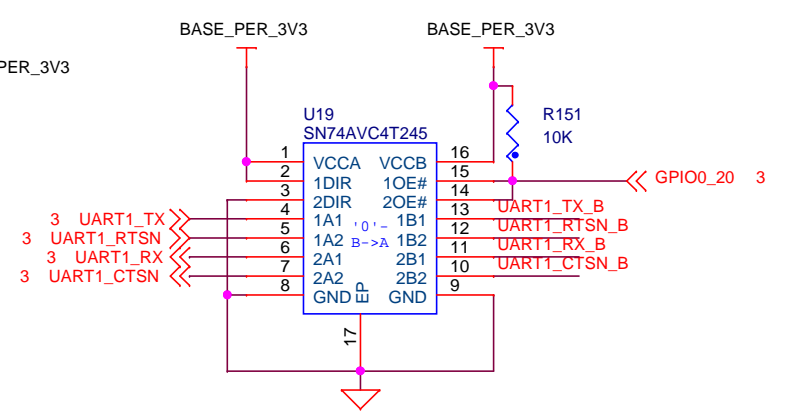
BASE_PER_3V3
BASE_PER_3V3
PER_3V3
U19
SN74AVC4T245
R151
10K
1 VCCA
2 1DIR
3 2DIR
4 1A1
5 1A2
6 2A1
7 2A2
8 GND
VCCB 16
1OE# 15
2OE# 14
1B1 13
1B2 12
2B1 11
2B2 10
GND 9
'0'-
B->A
EP
17
GPIO0_20 3
3 UART1_TX
3 UART1_RTSN
3 UART1_RX
3 UART1_CTSN
UART1_TX_B
UART1_RTSN_B
UART1_RX_B
UART1_CTSN_B